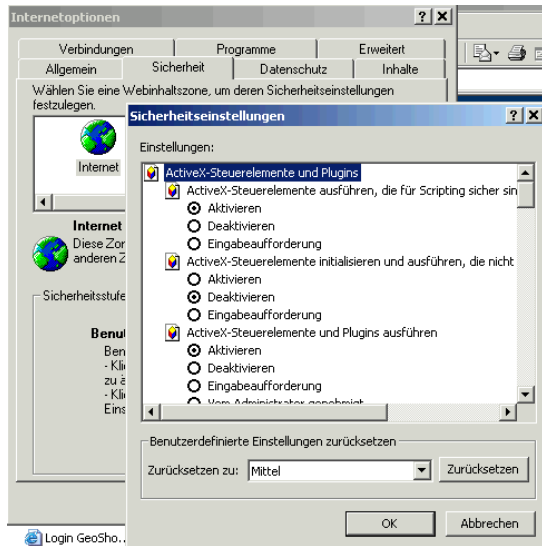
Internetoptionen ? X

Verbindungen | Programme | Erweitert
Allgemein | Sicherheit | Datenschutz | Inhalte

Wählen Sie eine Webinhaltszone, um deren Sicherheitseinstellungen festzulegen.

Internet

Internet
Diese Zon
anderen Z

Sicherheitsstufe

Benut
Ben
- Kli
zu ä
- Kli
Eins

Sicherheitseinstellungen ? X

Einstellungen:

ActiveX-Steuerelemente und Plugins
ActiveX-Steuerelemente ausführen, die für Scripting sicher sin
Aktivieren
Deaktivieren
Eingabeaufforderung
ActiveX-Steuerelemente initialisieren und ausführen, die nicht
Aktivieren
Deaktivieren
Eingabeaufforderung
ActiveX-Steuerelemente und Plugins ausführen
Aktivieren
Deaktivieren
Eingabeaufforderung
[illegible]

Benutzerdefinierte Einstellungen zurücksetzen
Zurücksetzen zu: Mittel | Zurücksetzen

OK | Abbrechen

Login GeoSho...